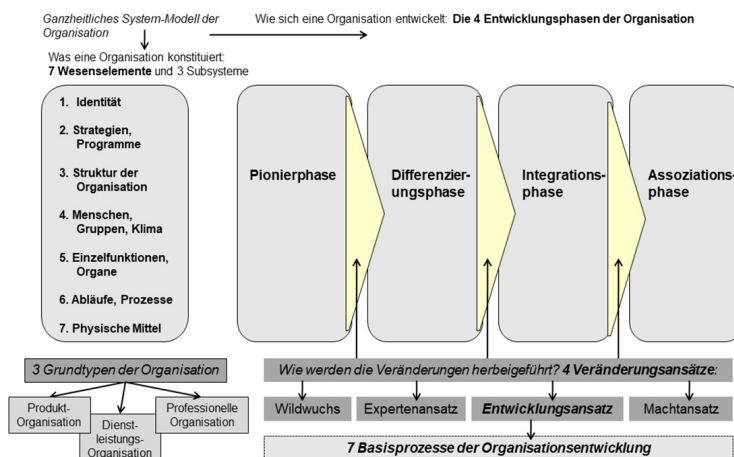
Ganzheitliches System-Modell der Organisation

Wie sich eine Organisation entwickelt: **Die 4 Entwicklungsphasen der Organisation**

Was eine Organisation konstituiert:
**7 Wesenselemente** und 3 Subsysteme

1. Identität
2. Strategien, Programme
3. Struktur der Organisation
4. Menschen, Gruppen, Klima
5. Einzelfunktionen, Organe
6. Abläufe, Prozesse
7. Physische Mittel

Pionierphase

Differenzierungsphase

Integrationsphase

Assoziationsphase

3 Grundtypen der Organisation

Produkt-Organisation

Dienstleistungs-Organisation

Professionelle Organisation

Wie werden die Veränderungen herbeigeführt? **4 Veränderungsansätze:**

Wildwuchs

Expertenansatz

Entwicklungsansatz

Machtansatz

7 Basisprozesse der Organisationsentwicklung